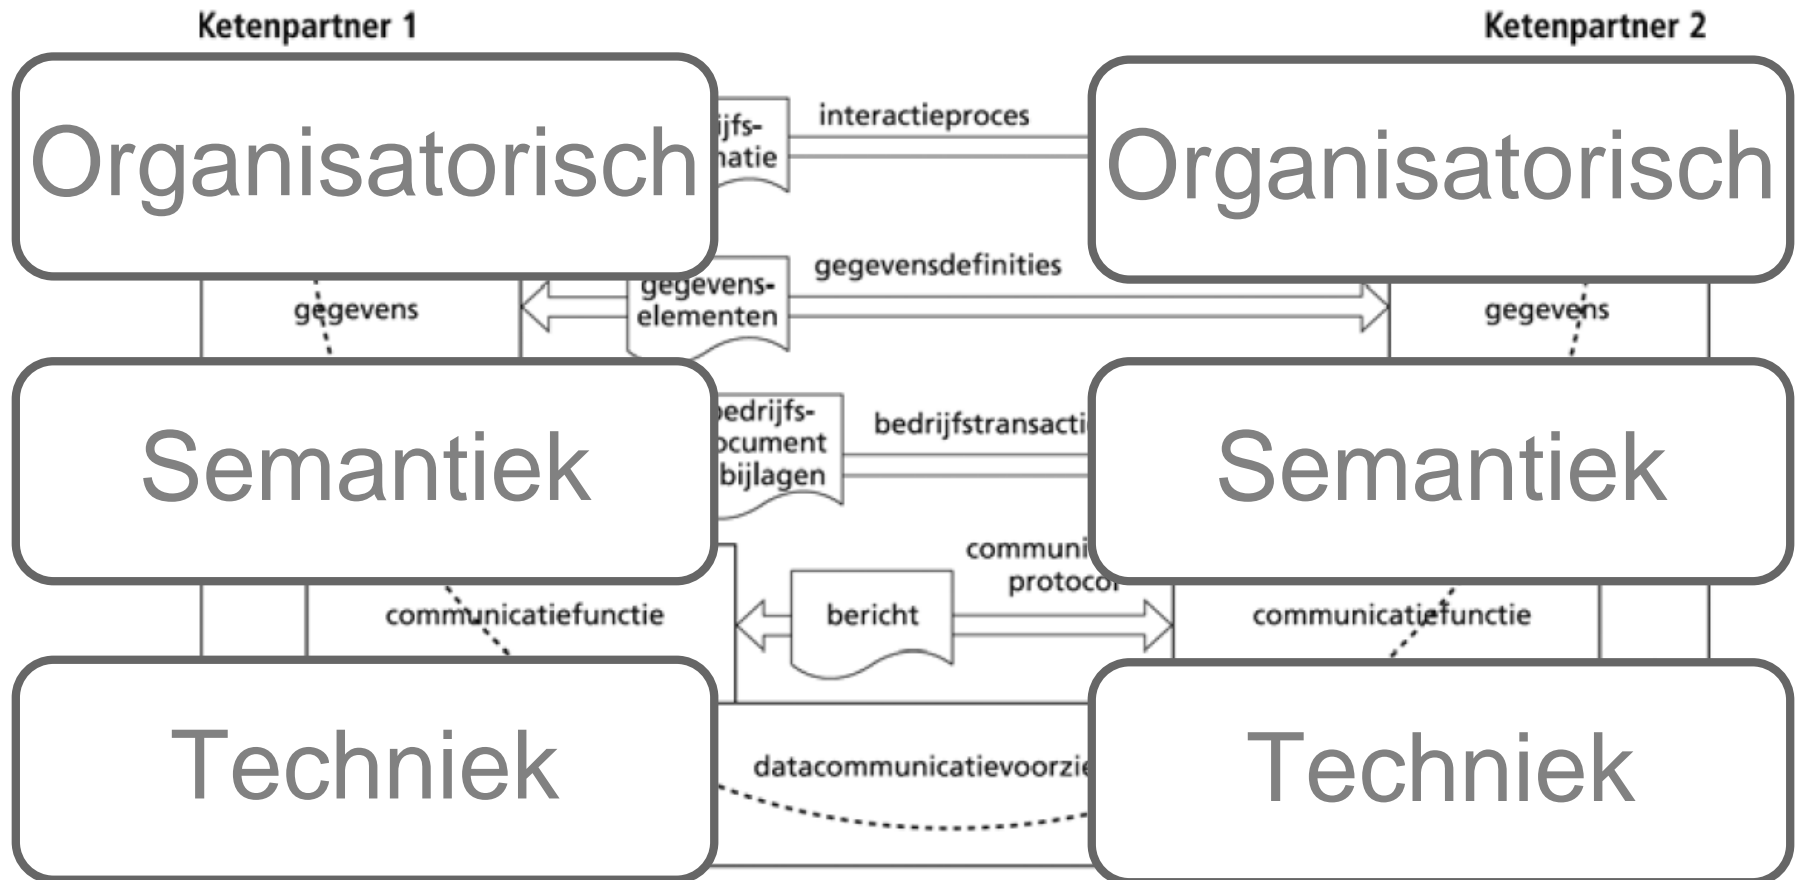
Ketenpartner 1

Ketenpartner 2

Organisatorisch

ijfs-
natie

interactieproces

Organisatorisch

gegevens

gegevens-
elementen

gegevensdefinities

gegevens

Semantiek

bedrijfs-
ocument
bijlagen

bedrijfstransacti

Semantiek

communicatiefunctie

bericht

communi
protocol

communicatiefunctie

Techniek

datacommunicatievoorzie

Techniek